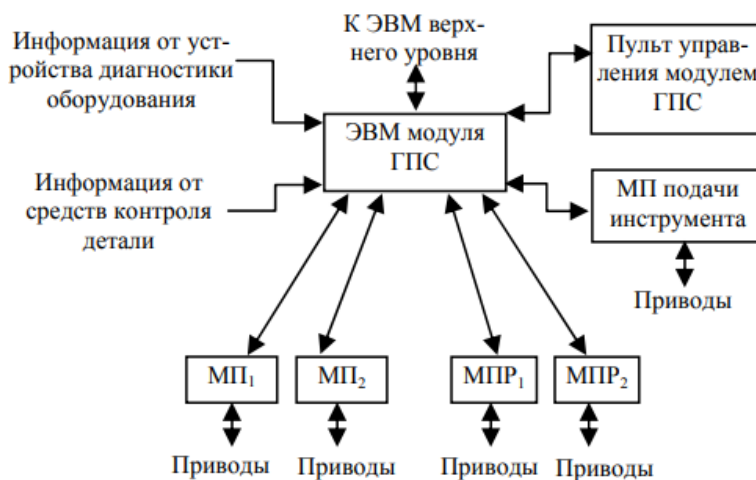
Информация от устройства диагностики оборудования

К ЭВМ верхнего уровня

Пульт управления модулем ГПС

ЭВМ модуля ГПС

Информация от средств контроля детали

МП подачи инструмента

Приводы

$МП_1$

$МП_2$

$МПР_1$

$МПР_2$

Приводы Приводы Приводы Приводы